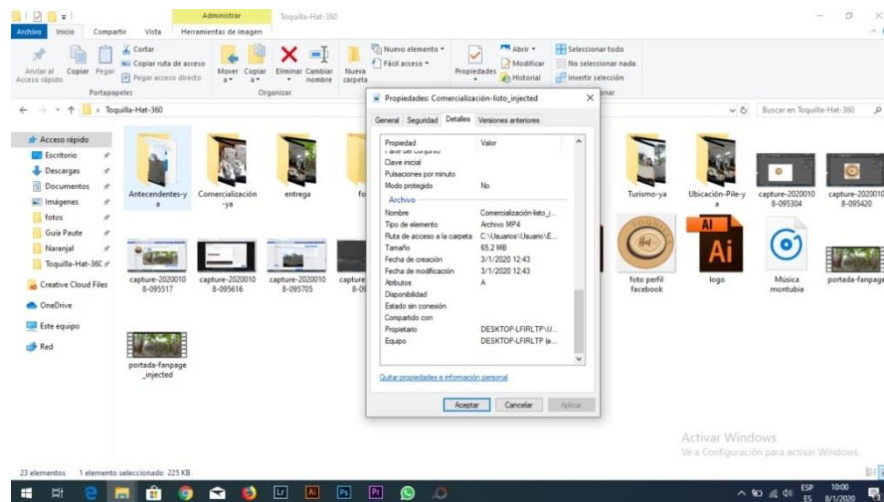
Administrar Toquilla-Hat-360

Archivo Inicio Compartir Vista Herramientas de imagen

Anclar al Acceso rápido Copiar Pegar Cortar Copiar ruta de acceso Pegar acceso directo Portapapeles Mover a Copiar a Eliminar Cambiar nombre Organizar Nueva carpeta Nuevo elemento Fácil acceso Propiedades Abrir Modificar Historial Seleccionar todo No seleccionar nada Invertir selección

Toquilla-Hat-360

Buscar en Toquilla-Hat-360

Acceso rápido
Escritorio
Descargas
Documentos
Imágenes
fotos
Guia Paute
Naranjal
Toquilla-Hat-360
Creative Cloud Files
OneDrive
Este equipo
Red

Antecendentes-ya
Comercialización-ya
entrega
Turismo-ya
Ubicación-Pile-ya
capture-20200108-095304
capture-20200108-095420
capture-20200108-095517
capture-20200108-095616
capture-20200108-095705
foto perfil facebook
logo
Música montubia
portada-fanpage
portada-fanpage_injected

Propiedades: Comercialización-listo_injected

General Seguridad Detalles Versiones anteriores

| Propiedad | Valor |
|---|---|
| Clave inicial | |
| Pulsaciones por minuto | |
| Modo protegido | No |
| Archivo | |
| Nombre | Comercialización-listo_i... |
| Tipo de elemento | Archivo MP4 |
| Ruta de acceso a la carpeta | C:\Usuarios\Usuario\E... |
| Tamaño | 65.2 MB |
| Fecha de creación | 3/1/2020 12:43 |
| Fecha de modificación | 3/1/2020 12:43 |
| Atributos | A |
| Disponibilidad | |
| Estado sin conexión | |
| Compartido con | |
| Propietario | DESKTOP-LFIRLTP\U... |
| Equipo | DESKTOP-LFIRLTP (e... |

Quitar propiedades e información personal

Aceptar Cancelar Aplicar

Activar Windows
Ve a Configuración para activar Windows.

23 elementos 1 elemento seleccionado 225 KB

ESP ES 10:00 8/1/2020